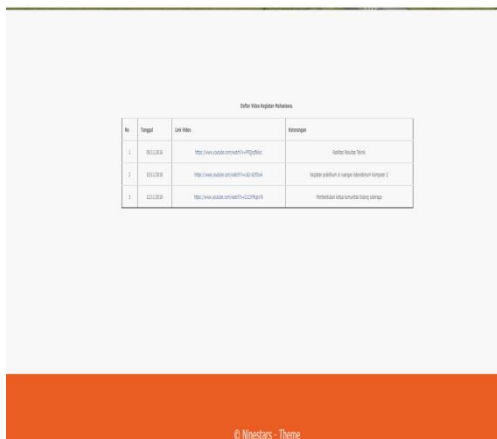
Daftar Video Kegiatan Mahasiswa.

| No | Tanggal | Link Video | Keterangan |
|---|---|---|---|
| 1 | 09/11/2016 | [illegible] | Pelatihan Roudter Teknik |
| 2 | 10/11/2016 | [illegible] | Kegiatan praktikum di ruangan laboratorium komputer 2 |
| 3 | 12/11/2016 | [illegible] | Pembentukan ketua komunitas bidang jaringan |

© Ninestars - Theme